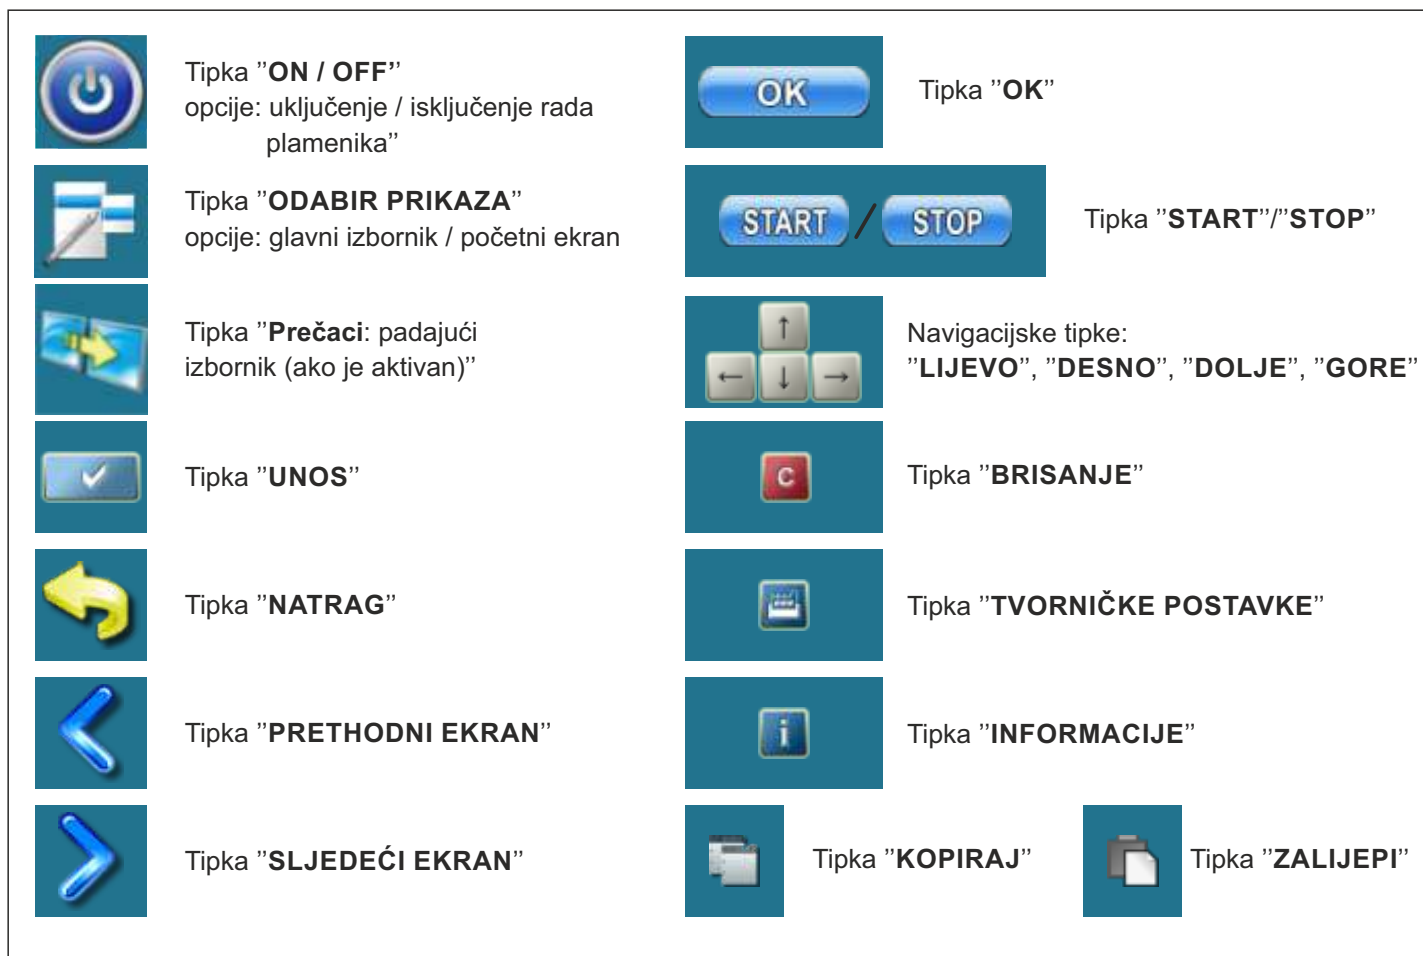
Tipka "ON / OFF"
opcije: uključenje / isključenje rada plamenika"

OK

Tipka "OK"

Tipka "ODABIR PRIKAZA"
opcije: glavni izbornik / početni ekran

START / STOP

Tipka "START"/"STOP"

Tipka "Prečaci: padajući izbornik (ako je aktivan)"

↑ ← ↓ →

Navigacijske tipke:
"LIJEVO", "DESNO", "DOLJE", "GORE"

Tipka "UNOS"

C

Tipka "BRISANJE"

Tipka "NATRAG"

Tipka "TVORNIČKE POSTAVKE"

Tipka "PRETHODNI EKRAN"

i

Tipka "INFORMACIJE"

Tipka "SLJEDEĆI EKRAN"

Tipka "KOPIRAJ"

Tipka "ZALIJEPI"